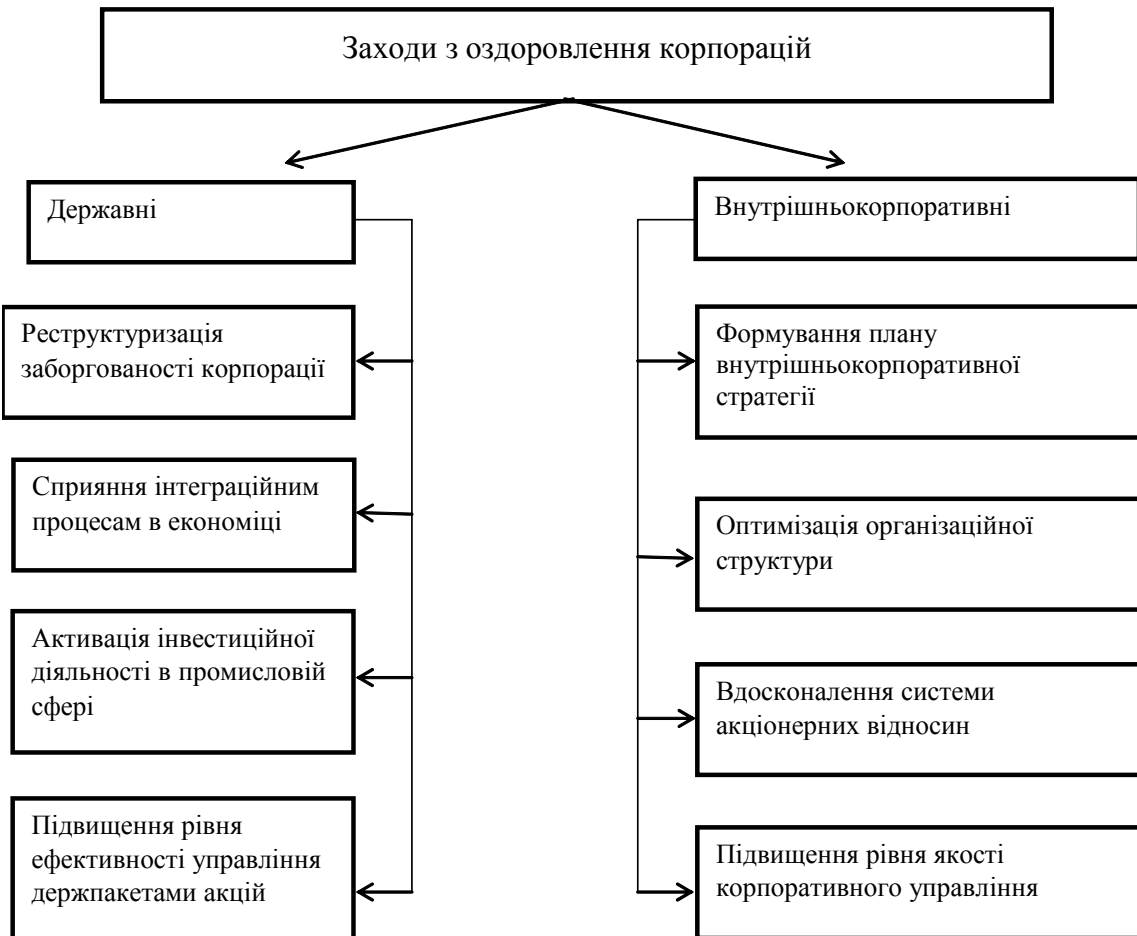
Заходи з оздоровлення корпорацій

Державні

Внутрішньокорпоративні

Реструктуризація заборгованості корпорації

Сприяння інтеграційним процесам в економіці

Активація інвестиційної діяльності в промисловій сфері

Підвищення рівня ефективності управління держпакетами акцій

Формування плану внутрішньокорпоративної стратегії

Оптимізація організаційної структури

Вдосконалення системи акціонерних відносин

Підвищення рівня якості корпоративного управління